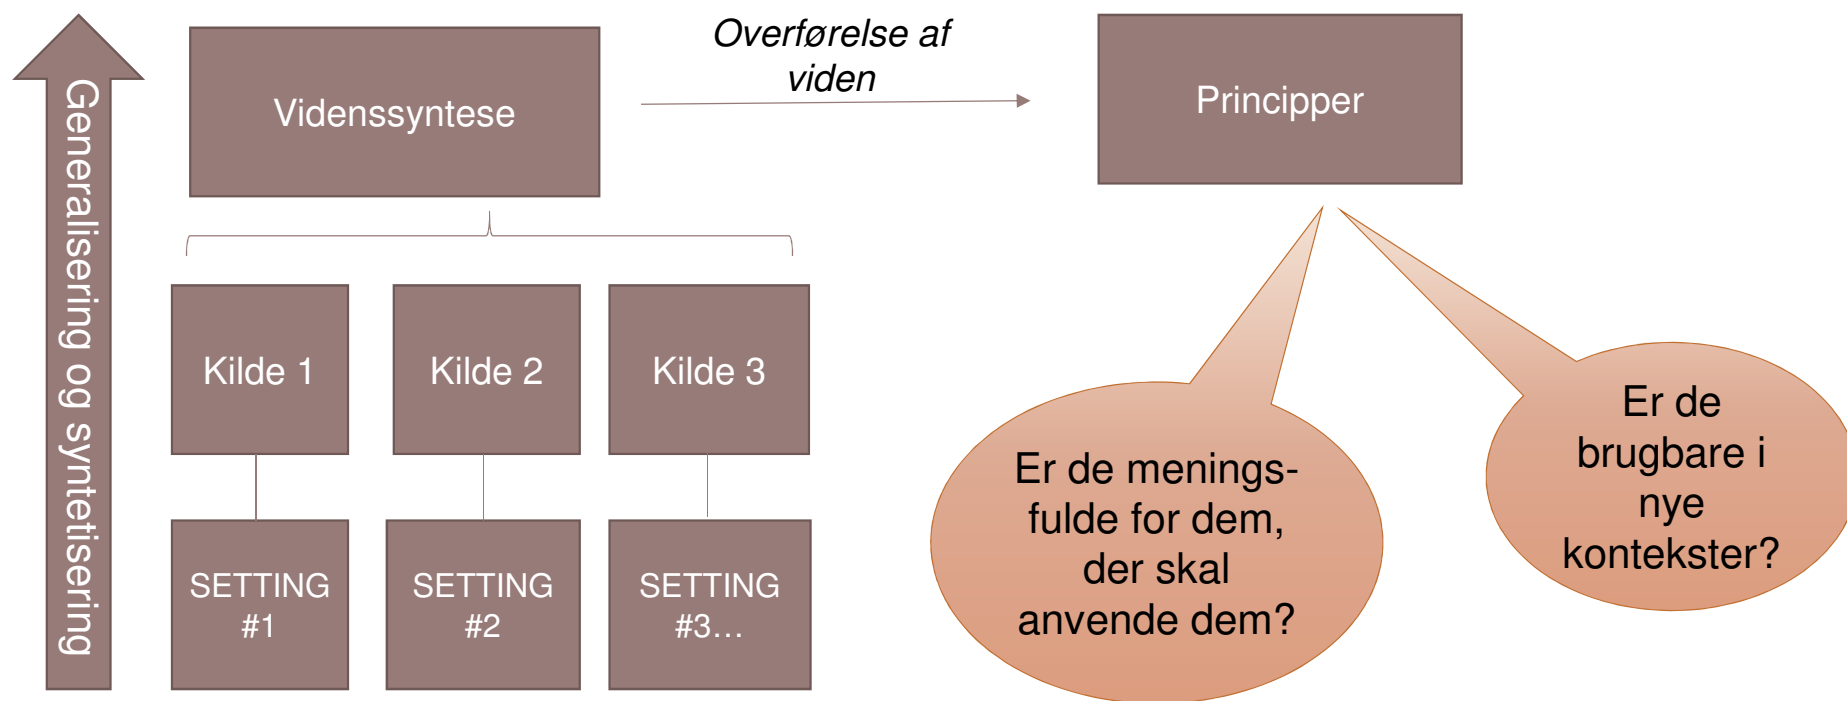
Generalisering og syntetisering

Videnssyntese

Overførelse af viden

Principper

Kilde 1

Kilde 2

Kilde 3

SETTING #1

SETTING #2

SETTING #3…

Er de meningsfulde for dem, der skal anvende dem?

Er de brugbare i nye kontekster?